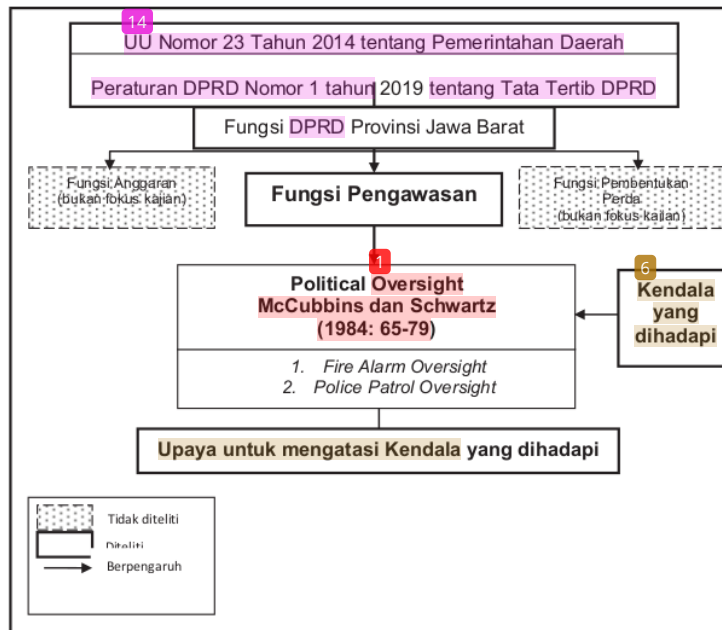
14
UU Nomor 23 Tahun 2014 tentang Pemerintahan Daerah

Peraturan DPRD Nomor 1 tahun 2019 tentang Tata Tertib DPRD

Fungsi DPRD Provinsi Jawa Barat

Fungsi Anggaran (bukan fokus kajian)

Fungsi Pengawasan

Fungsi Pembentukan Perda (bukan fokus kajian)

1
Political Oversight McCubbins dan Schwartz (1984: 65-79)

1. Fire Alarm Oversight
2. Police Patrol Oversight

6
Kendala yang dihadapi

Upaya untuk mengatasi Kendala yang dihadapi

Tidak diteliti
Diteliti
Berpengaruh